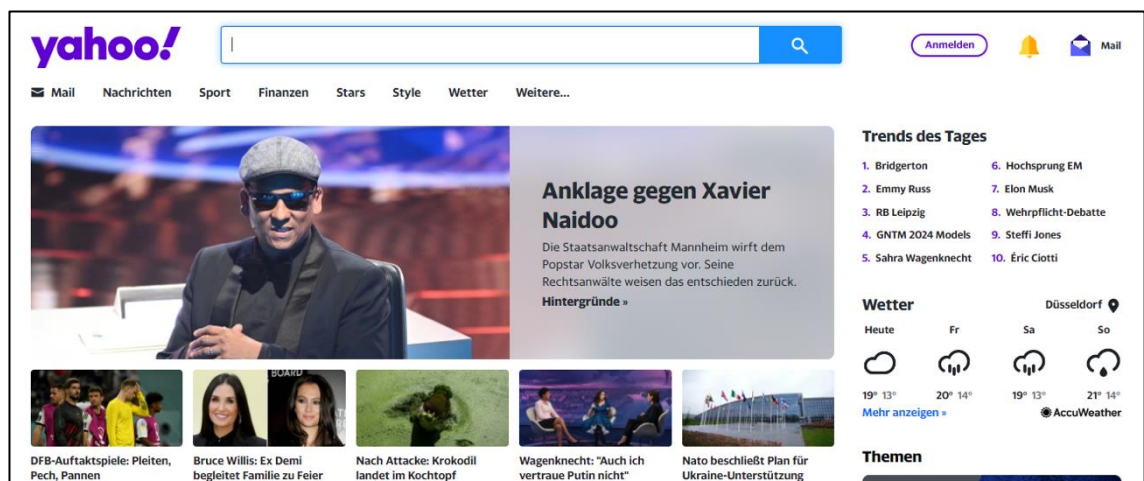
yahoo!

Anmelden

Mail

Mail Nachrichten Sport Finanzen Stars Style Wetter Weitere...

Anklage gegen Xavier Naidoo

Die Staatsanwaltschaft Mannheim wirft dem Popstar Volksverhetzung vor. Seine Rechtsanwälte weisen das entschieden zurück.

Hintergründe »

BOARD

DFB-Auftaktspiele: Pleiten, Pech, Pannen

Bruce Willis: Ex Demi begleitet Familie zu Feier

Nach Attacke: Krokodil landet im Kochtopf

Wagenknecht: "Auch ich vertraue Putin nicht"

Nato beschließt Plan für Ukraine-Unterstützung

Trends des Tages

1. Bridgerton
2. Emmy Russ
3. RB Leipzig
4. GNTM 2024 Models
5. Sahra Wagenknecht
6. Hochsprung EM
7. Elon Musk
8. Wehrpflicht-Debatte
9. Steffi Jones
10. Éric Ciotti

Wetter

Düsseldorf

| Heute | Fr | Sa | So |
|---|---|---|---|
| 19° 13° | 20° 14° | 19° 13° | 21° 14° |

Mehr anzeigen »

AccuWeather

Themen